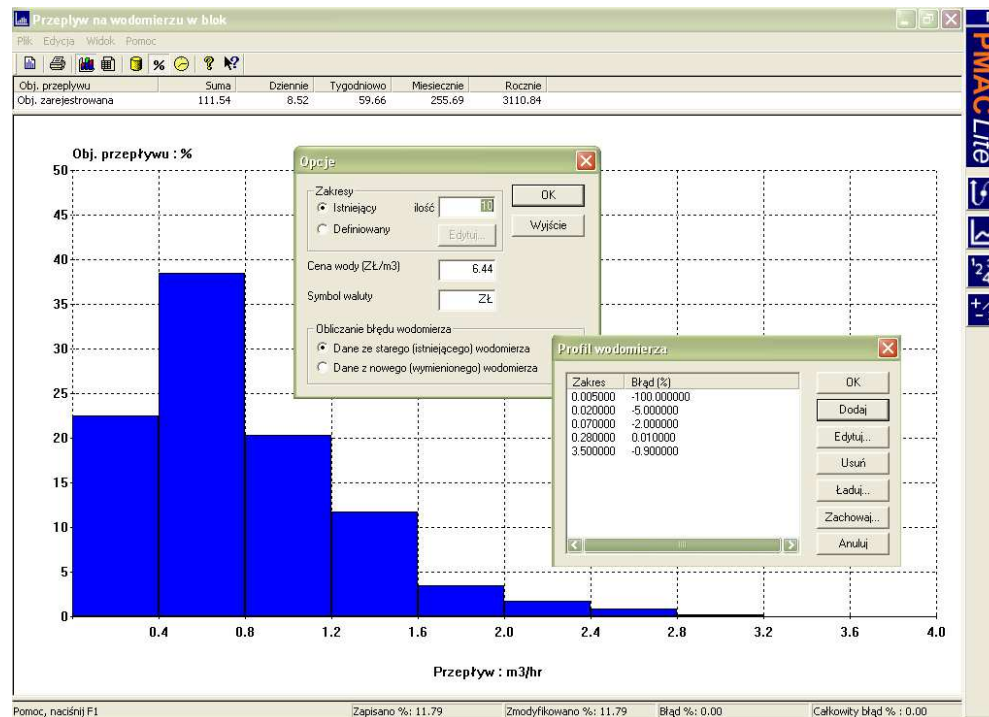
Przepływ na wodomierzu w blok

Plik Edycja Widok Pomoc

| Obj. przepływu | Suma | Dziennie | Tygodniowo | Miesięcznie | Rocznie |
|---|---|---|---|---|---|
| Obj. zarejestrowana | 111.54 | 8.52 | 59.66 | 255.69 | 3110.84 |

Obj. przepływu : %

50
45
40
35
30
25
20
15
10
5
0

0.4 0.8 1.2 1.6 2.0 2.4 2.8 3.2 3.6 4.0

Przepływ : m3/hr

Opcje

Zakresy
Istniejący ilość 10
Definiowany Edytuj...
OK
Wyjście

Cena wody (ZŁ/m3) 6.44
Symbol waluty ZŁ

Obliczanie błędu wodomierza
Dane ze starego (istniejącego) wodomierza
Dane z nowego (wymienionego) wodomierza

Profil wodomierza

| Zakres | Błąd (%) |
|---|---|
| 0.005000 | -100.000000 |
| 0.020000 | -5.000000 |
| 0.070000 | -2.000000 |
| 0.280000 | 0.010000 |
| 3.500000 | -0.900000 |

OK
Dodaj
Edytuj...
Usuń
Ładuj...
Zachowaj...
Anuluj

PMAC Lite

Pomoc, naciśnij F1 Zapisano %: 11.79 Zmodyfikowano %: 11.79 Błąd %: 0.00 Całkowity błąd % : 0.00